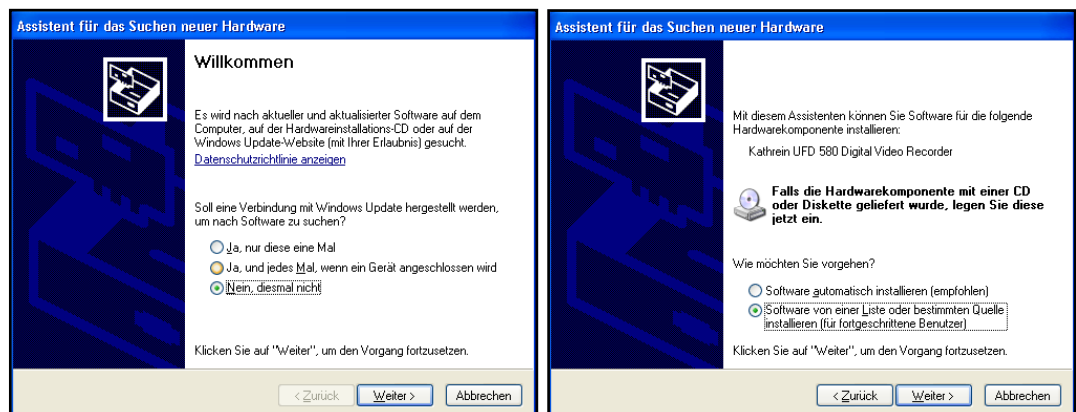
Assistent für das Suchen neuer Hardware

Willkommen

Es wird nach aktueller und aktualisierter Software auf dem Computer, auf der Hardwareinstallations-CD oder auf der Windows Update-Website (mit Ihrer Erlaubnis) gesucht.

Datenschutzrichtlinie anzeigen

Soll eine Verbindung mit Windows Update hergestellt werden, um nach Software zu suchen?

Ja, nur diese eine Mal

Ja, und jedes Mal, wenn ein Gerät angeschlossen wird

Nein, diesmal nicht

Klicken Sie auf "Weiter", um den Vorgang fortzusetzen.

< Zurück | Weiter > | Abbrechen

Assistent für das Suchen neuer Hardware

Mit diesem Assistenten können Sie Software für die folgende Hardwarekomponente installieren:

Kathrein UFD 580 Digital Video Recorder

Falls die Hardwarekomponente mit einer CD oder Diskette geliefert wurde, legen Sie diese jetzt ein.

Wie möchten Sie vorgehen?

Software automatisch installieren (empfohlen)

Software von einer Liste oder bestimmten Quelle installieren (für fortgeschrittene Benutzer)

Klicken Sie auf "Weiter", um den Vorgang fortzusetzen.

< Zurück | Weiter > | Abbrechen